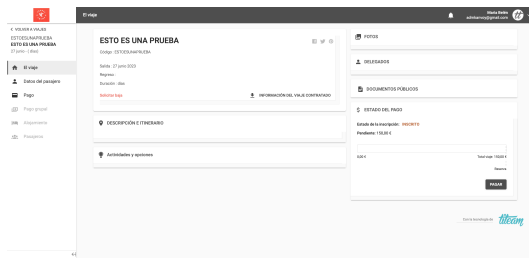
El viaje

< VOLVER A VIAJES
ESTOESUNAPRUEBA
ESTO ES UNA PRUEBA
27 junio - 1 días

El viaje
Datos del pasajero
Pago
Pago grupal
Alojamiento
Pasajeros

ESTO ES UNA PRUEBA
Código : ESTOESUNAPRUEBA

Salida : 27 junio 2023
Regreso :
Duración : días

Solicitar baja

INFORMACIÓN DEL VIAJE CONTRATADO

DESCRIPCIÓN E ITINERARIO

Actividades y opciones

FOTOS

DELEGADOS

DOCUMENTOS PÚBLICOS

ESTADO DEL PAGO

Estado de la inscripción : INSCRITO
Pendiente : 150,00 €

0,00 €
Total viaje: 150,00 €

Reserva

PAGAR

Con la tecnología de

Mado Bekio
adrimarco@gmail.com